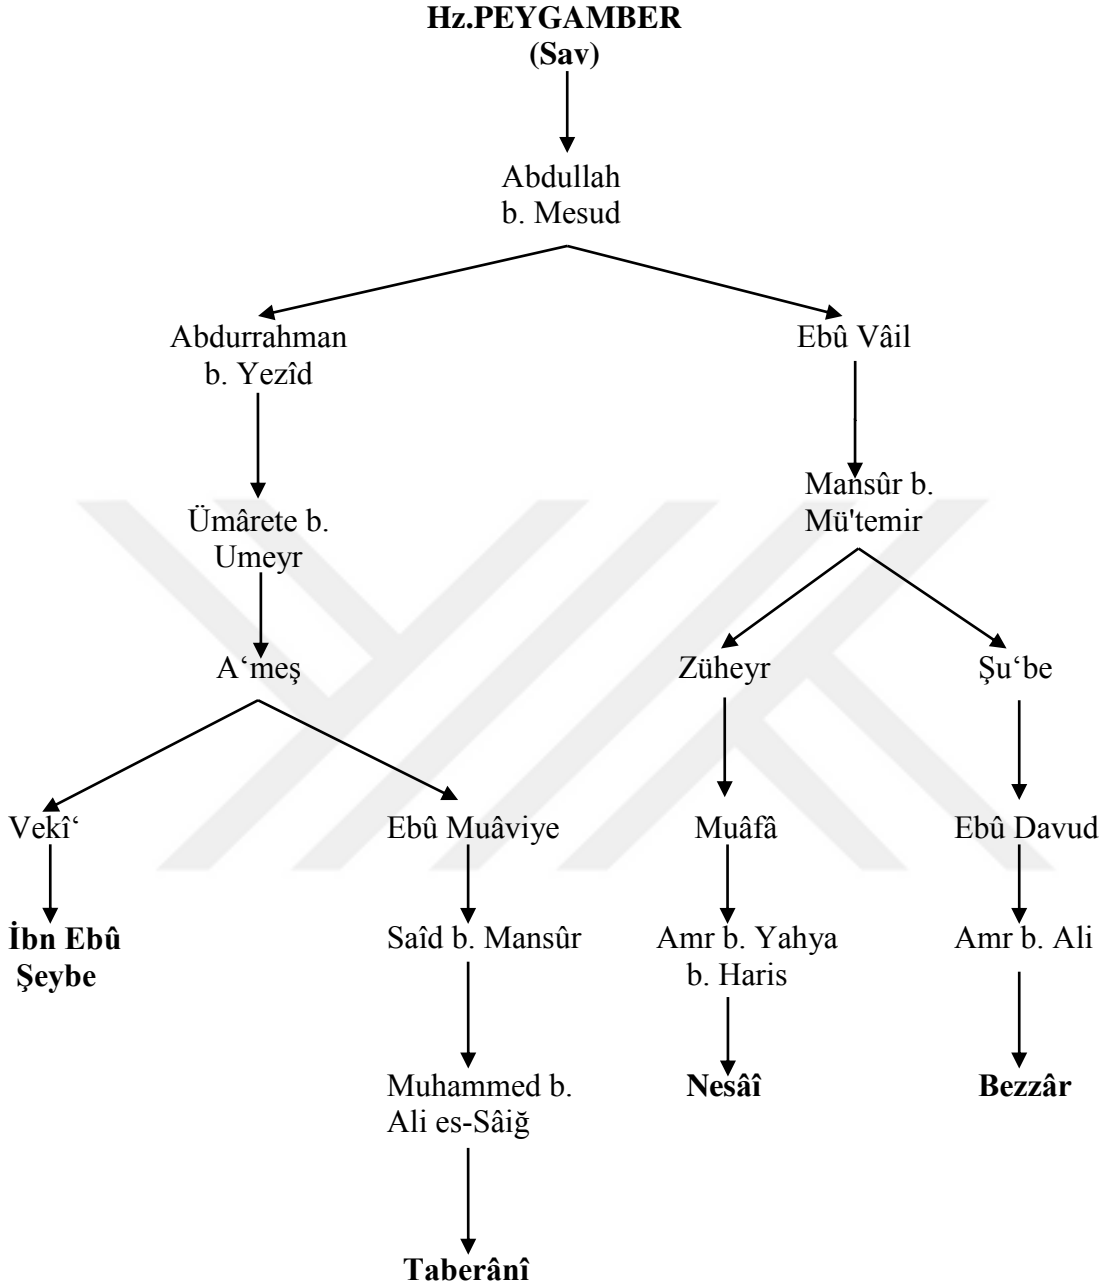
**Hz.PEYGAMBER (Sav)**

Abdullah b. Mesud

Abdurrahman b. Yezîd

Ebû Vâil

Ümârete b. Umeyr

Mansûr b. Mü'temir

A‘meş

Züheyr

Şu‘be

Vekî‘

Ebû Muâviye

Muâfâ

Ebû Davud

**İbn Ebû Şeybe**

Saîd b. Mansûr

Amr b. Yahya b. Haris

Amr b. Ali

Muhammed b. Ali es-Sâiğ

**Nesâî**

**Bezzâr**

**Taberânî**